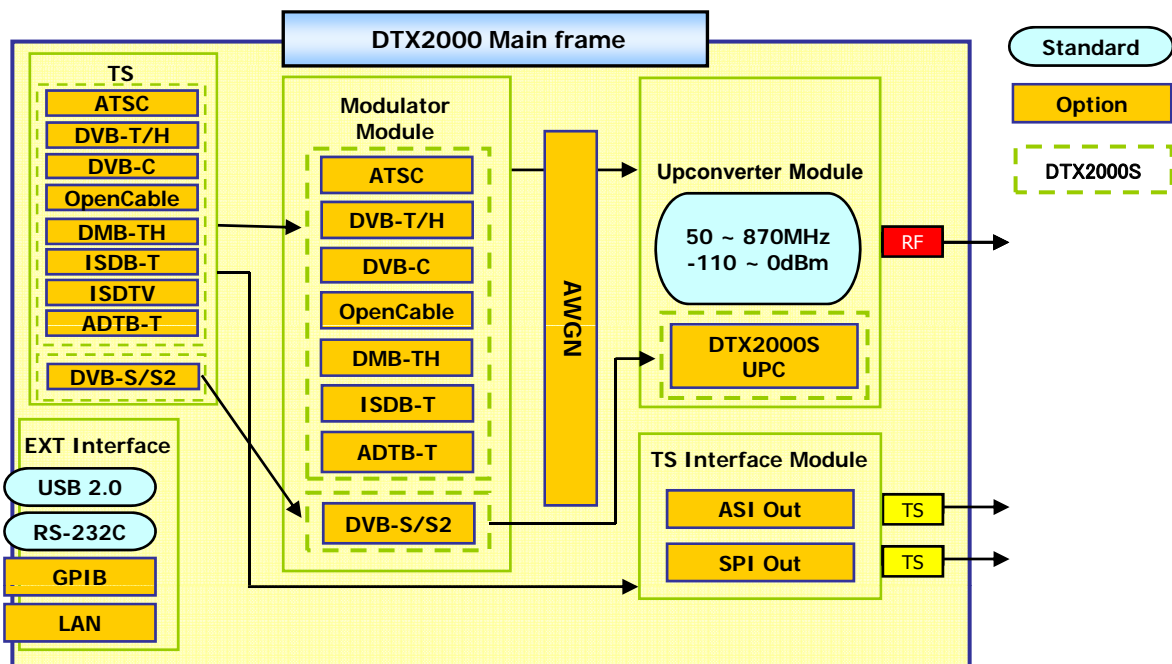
DTX2000 Main frame

Standard

Option

DTX2000S

TS
ATSC
DVB-T/H
DVB-C
OpenCable
DMB-TH
ISDB-T
ISDTV
ADTB-T
DVB-S/S2

Modulator Module
ATSC
DVB-T/H
DVB-C
OpenCable
DMB-TH
ISDB-T
ADTB-T
DVB-S/S2

AWGN

Upconverter Module
50 ~ 870MHz
-110 ~ 0dBm
DTX2000S UPC

RF

TS Interface Module
ASI Out
SPI Out

TS
TS

EXT Interface
USB 2.0
RS-232C
GPIB
LAN